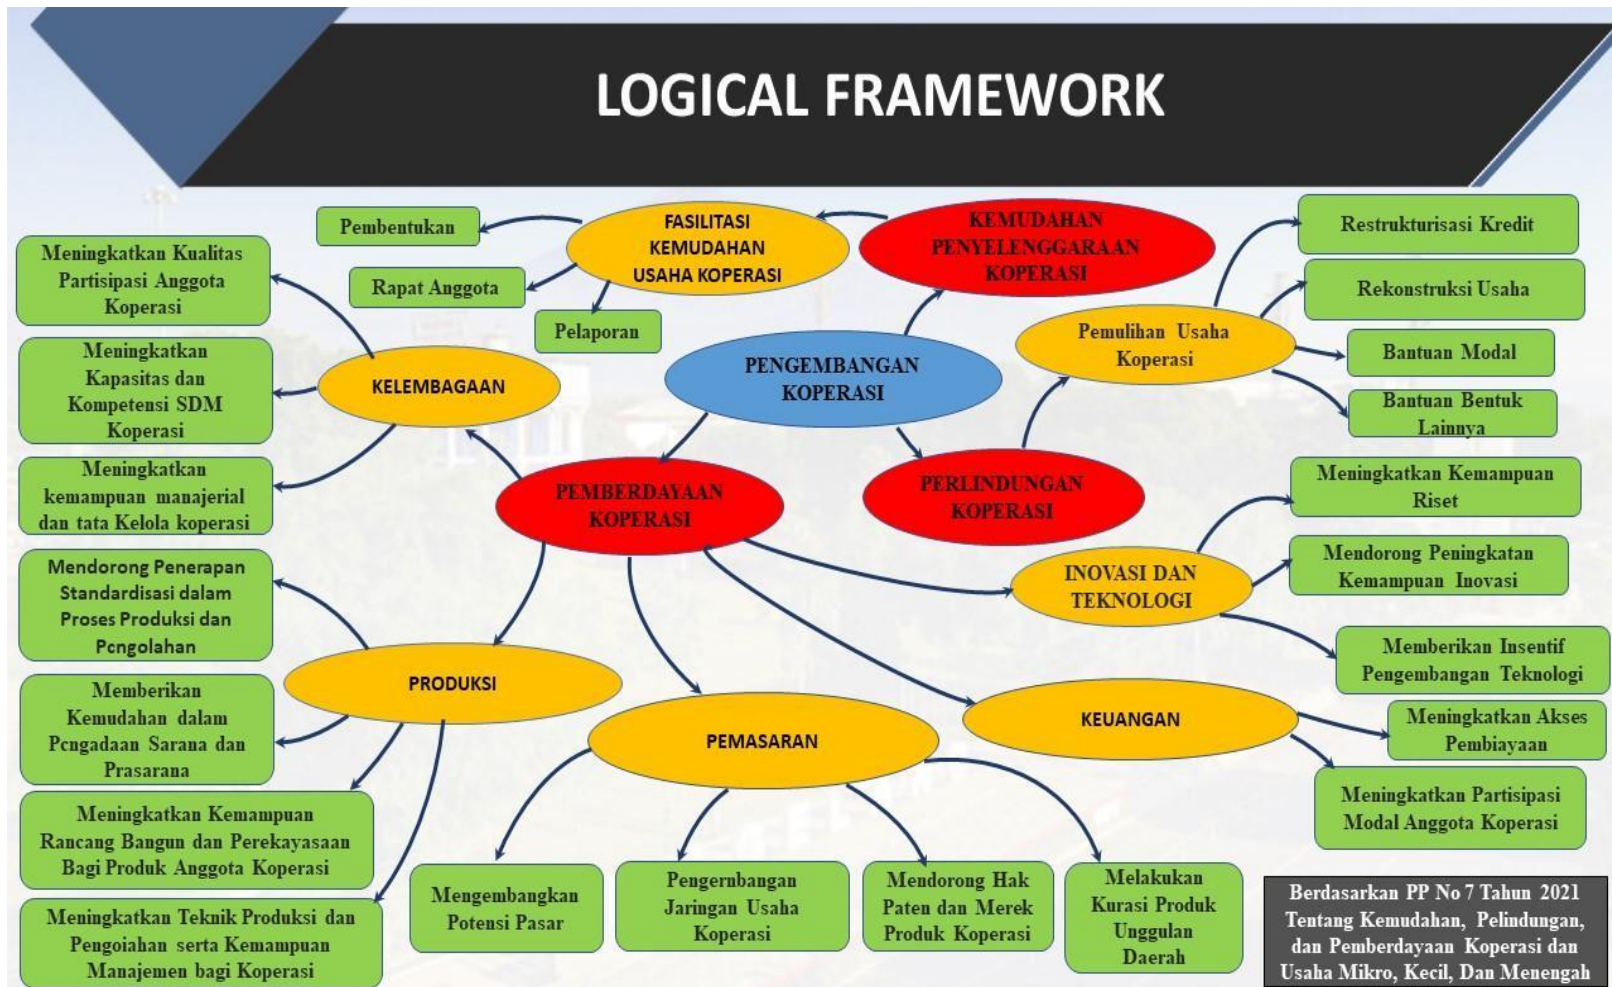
LOGICAL FRAMEWORK

Pembentukan

FASILITASI KEMUDAHAN USAHA KOPERASI

KEMUDAHAN PENYELENGGARAAN KOPERASI

Restrukturisasi Kredit

Meningkatkan Kualitas Partisipasi Anggota Koperasi

Rapat Anggota

Rekonstruksi Usaha

Pelaporan

Pemulihan Usaha Koperasi

Bantuan Modal

Meningkatkan Kapasitas dan Kompetensi SDM Koperasi

KELEMBAGAAN

PENGEMBANGAN KOPERASI

Bantuan Bentuk Lainnya

Meningkatkan kemampuan manajerial dan tata Kelola koperasi

PEMBERDAYAAN KOPERASI

PERLINDUNGAN KOPERASI

Meningkatkan Kemampuan Riset

Mendorong Penerapan Standardisasi dalam Proses Produksi dan Pengolahan

Mendorong Peningkatan Kemampuan Inovasi

INOVASI DAN TEKNOLOGI

Memberikan Insentif Pengembangan Teknologi

PRODUKSI

Memberikan Kemudahan dalam Pengadaan Sarana dan Prasarana

PEMASARAN

KEUANGAN

Meningkatkan Akses Pembiayaan

Meningkatkan Partisipasi Modal Anggota Koperasi

Meningkatkan Kemampuan Rancang Bangun dan Perekayasaan Bagi Produk Anggota Koperasi

Meningkatkan Teknik Produksi dan Pengolahan serta Kemampuan Manajemen bagi Koperasi

Mengembangkan Potensi Pasar

Pengembangan Jaringan Usaha Koperasi

Mendorong Hak Paten dan Merek Produk Koperasi

Melakukan Kurasi Produk Unggulan Daerah

Berdasarkan PP No 7 Tahun 2021 Tentang Kemudahan, Pelindungan, dan Pemberdayaan Koperasi dan Usaha Mikro, Kecil, Dan Menengah